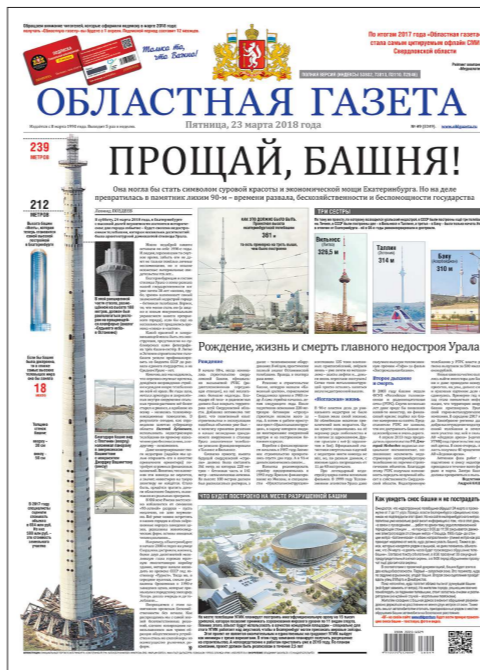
ОБЛАСТНАЯ ГАЗЕТА

Пятница, 23 марта 2018 года

По итогам 2017 года «Областная газета» стала самым цитируемым офлайн СМИ Свердловской области

ПРОЩАЙ, БАШНЯ!

Она могла бы стать символом суровой красоты и экономической мощи Екатеринбурга. Но на деле превратилась в памятник лишь 90-м – времени разгула, бесхозяйственности и бесполезности государства

239 МЕТРОВ

212 МЕТРОВ

18

ТРИ СЕСТРЫ

Вильнюс 326,5 м

Таллин 314 м

Баку 310 м

Рождение, жизнь и смерть главного недостроя Урала

Рождение

«Костыльная» жизнь

Второе рождение и смерть

ЧТО БУДЕТ ПОСТРОЕНО НА МЕСТЕ РАЗРУШЕННОЙ БАШНИ

Как увидеть снос башни и не пострадать

Только ты, это Белеет!

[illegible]